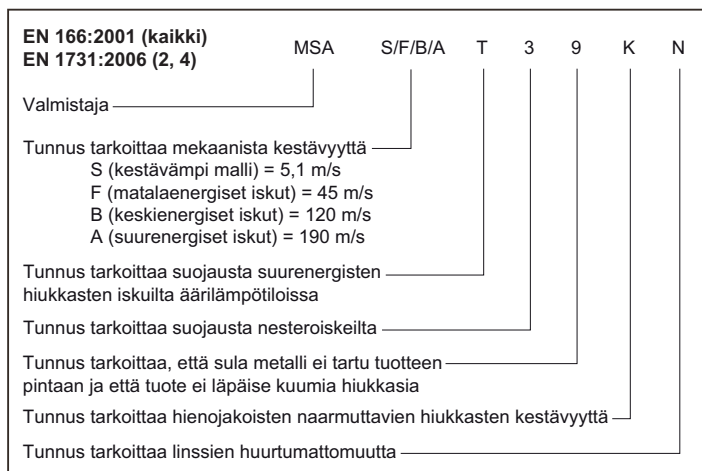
**EN 166:2001 (kaikki)**
**EN 1731:2006 (2, 4)**

MSA S/F/B/A T 3 9 K N

Valmistaja

Tunnus tarkoittaa mekaanista kestävyyttä
S (kestävämpi malli) = 5,1 m/s
F (matalaenergiset iskut) = 45 m/s
B (keskienergiset iskut) = 120 m/s
A (suurenergiset iskut) = 190 m/s

Tunnus tarkoittaa suojausta suurenergisten hiukkasten iskuilta äärilämpötiloissa

Tunnus tarkoittaa suojausta nesteroiskeilta

Tunnus tarkoittaa, että sula metalli ei tartu tuotteen pintaan ja että tuote ei läpäise kuumia hiukkasia

Tunnus tarkoittaa hienojakoisten naarmuttavien hiukkasten kestävyyttä

Tunnus tarkoittaa linssien huurtumattomuutta